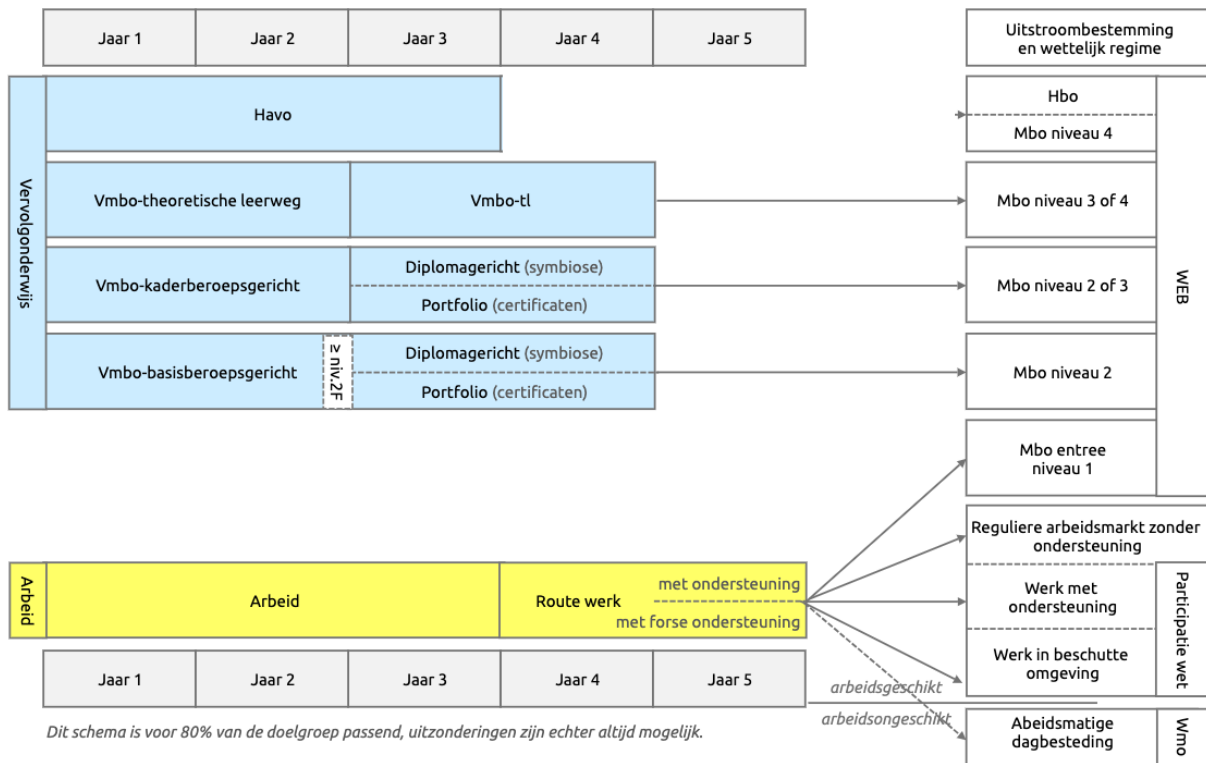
| Jaar 1 | Jaar 2 | Jaar 3 | Jaar 4 | Jaar 5 |
|---|---|---|---|---|

Uitstroombestemming en wettelijk regime

Vervolgonderwijs

Havo

Hbo

Mbo niveau 4

Vmbo-theoretische leerweg

Vmbo-tl

Mbo niveau 3 of 4

Vmbo-kaderberoepsgericht

Diplomagericht (symbiose)

Portfolio (certificaten)

Mbo niveau 2 of 3

WEB

Vmbo-basisberoepsgericht

≥ niv.2F

Diplomagericht (symbiose)

Portfolio (certificaten)

Mbo niveau 2

Mbo entree niveau 1

Arbeid

Arbeid

Route werk

met ondersteuning

met forse ondersteuning

Reguliere arbeidsmarkt zonder ondersteuning

Werk met ondersteuning

Werk in beschutte omgeving

Participatie wet

| Jaar 1 | Jaar 2 | Jaar 3 | Jaar 4 | Jaar 5 |
|---|---|---|---|---|

arbeidsgeschikt

arbeidsongeschikt

Abeidsmatige dagbesteding

Wmo

Dit schema is voor 80% van de doelgroep passend, uitzonderingen zijn echter altijd mogelijk.